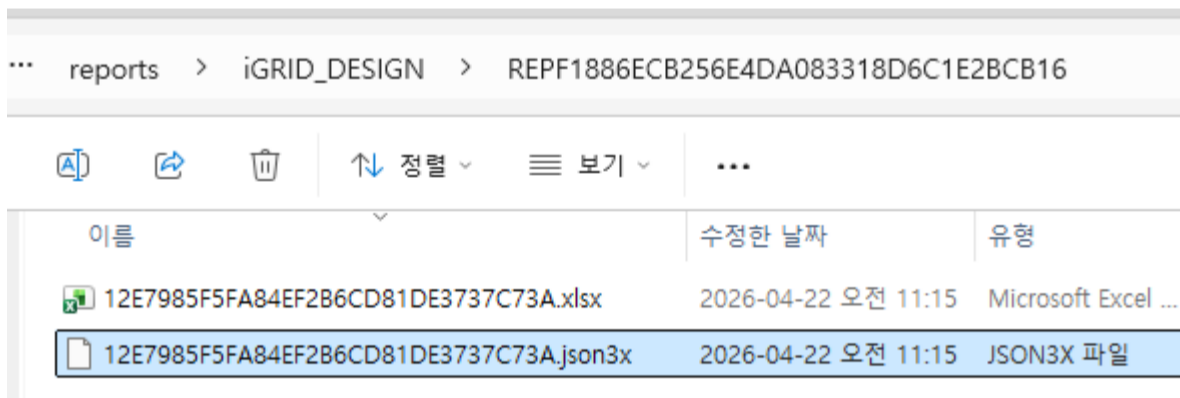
··· reports > iGRID_DESIGN > REPF1886ECB256E4DA083318D6C1E2BCB16

정렬 보기 ···

| 이름 | 수정한 날짜 | 유형 |
|---|---|---|
| 12E7985F5FA84EF2B6CD81DE3737C73A.xlsx | 2026-04-22 오전 11:15 | Microsoft Excel ... |
| 12E7985F5FA84EF2B6CD81DE3737C73A.json3x | 2026-04-22 오전 11:15 | JSON3X 파일 |